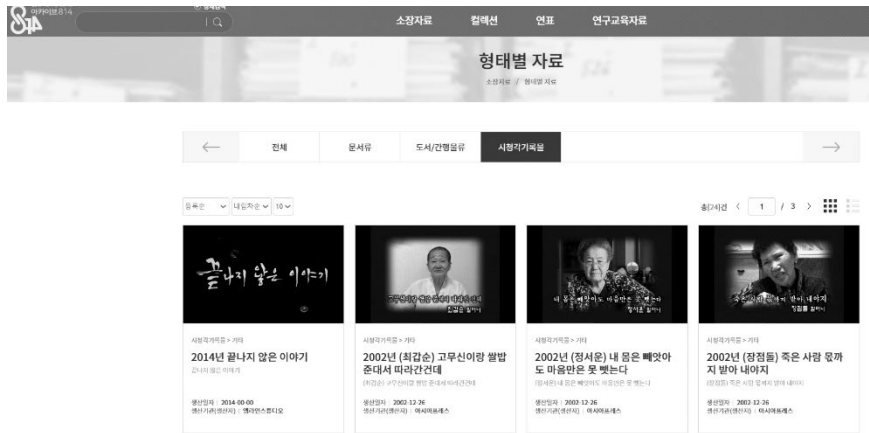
814 아카이브814

소장자료 컬렉션 연표 연구교육자료

형태별 자료

소장자료 / 형태별 자료

←
전체
문서류
도서/간행물류
시청각기록물
→

등록순 내림차순 10

총[?]건 < 1 / 3 >

끝나지 않은 이야기

시청각기록물 > 기타
2014년 끝나지 않은 이야기
끝나지 않은 이야기
생산일자 | 2014-00-00
생산기관(생산자) | 엠라인스튜디오

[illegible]
최갑순 할머니

시청각기록물 > 기타
2002년 (최갑순) 고무신이랑 쌀밥 준대서 따라갔건데
(최갑순) 고무신이랑 쌀밥 준대서 따라갔건데
생산일자 | 2002-12-26
생산기관(생산자) | 아시아프레스

내 몸은 빼앗아도 마음만은 못 뺏는다
정서운 할머니

시청각기록물 > 기타
2002년 (정서운) 내 몸은 빼앗아도 마음만은 못 뺏는다
(정서운) 내 몸은 빼앗아도 마음만은 못 뺏는다
생산일자 | 2002-12-26
생산기관(생산자) | 아시아프레스

죽은 사람 뭉까지 받아 내야지
장점돌 할머니

시청각기록물 > 기타
2002년 (장점돌) 죽은 사람 뭉까지 받아 내야지
(장점돌) 죽은 사람 뭉까지 받아 내야지
생산일자 | 2002-12-26
생산기관(생산자) | 아시아프레스